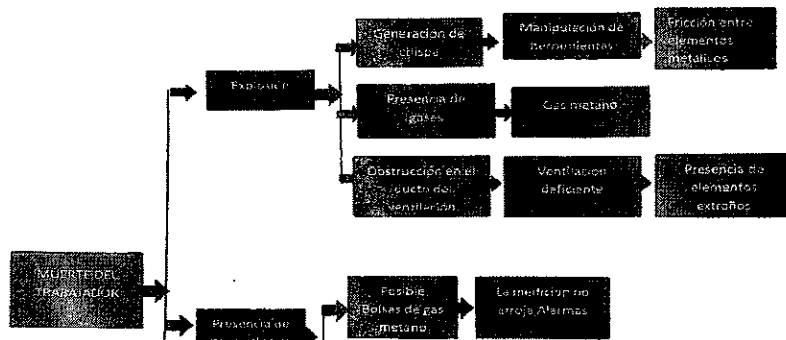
MUERTE DEL TRABAJADOR

Explosión

Generacion de chispa

Manipulación de herramientas

Fricción entre elementos metálicos

Presencia de gases

Gas metano

Obstrucción en el ducto del ventilación

Ventilación deficiente

Presencia de elementos extraños

Presencia de

Posible Bolsas de gas metano

La medicion no arroja Alarmas